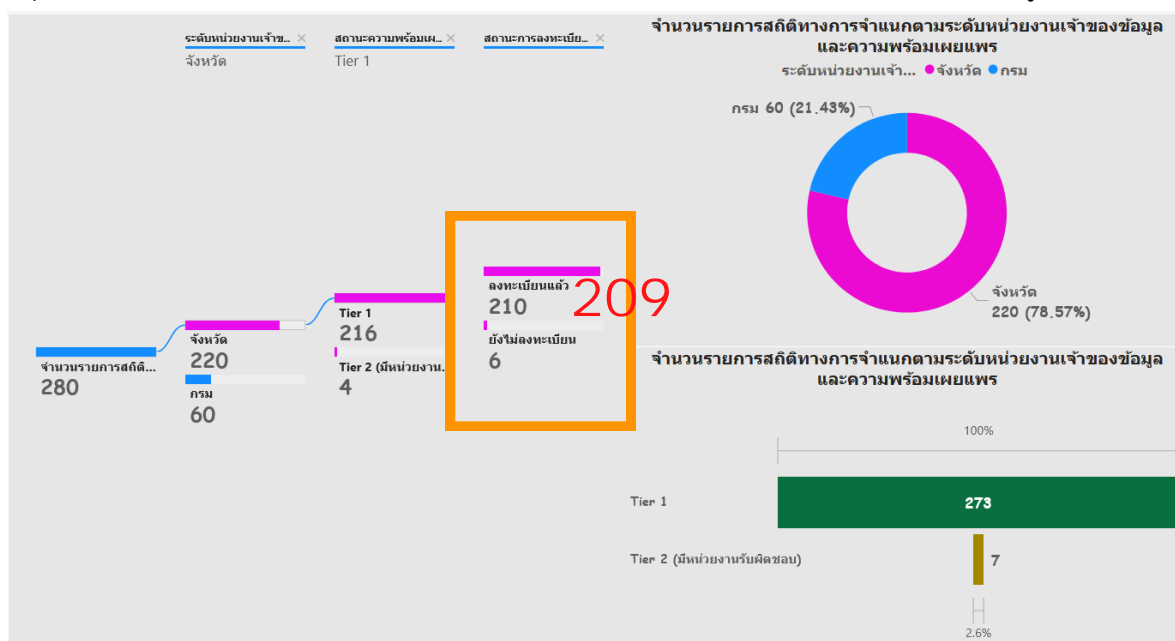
ระดับหน่วยงานเจ้าข... ×
จังหวัด

สถานะความพร้อมเผ... ×
Tier 1

สถานะการลงทะเบีย... ×

จำนวนรายการสถิติ...
280

จังหวัด
220

กรม
60

Tier 1
216

Tier 2 (มีหน่วยงาน...
4

ลงทะเบียนแล้ว
210

209

ยังไม่ลงทะเบียน
6

จำนวนรายการสถิติทางการจำแนกตามระดับหน่วยงานเจ้าของข้อมูลและความพร้อมเผยแพร่

ระดับหน่วยงานเจ้า... ● จังหวัด ● กรม

กรม 60 (21.43%)

จังหวัด 220 (78.57%)

จำนวนรายการสถิติทางการจำแนกตามระดับหน่วยงานเจ้าของข้อมูลและความพร้อมเผยแพร่

100%

Tier 1
273

Tier 2 (มีหน่วยงานรับผิดชอบ)
7

2.6%